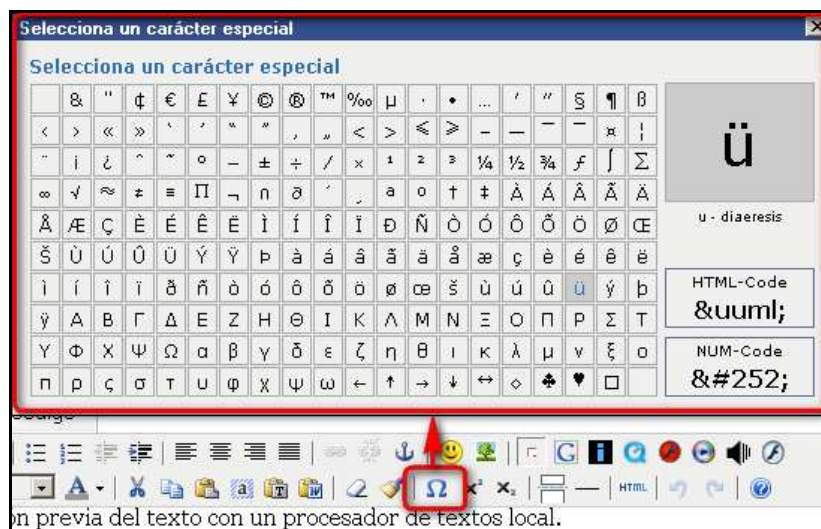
Selecciona un carácter especial

Selecciona un carácter especial

| | & | " | ¢ | € | £ | ¥ | © | ® | ™ | ‰ | µ | · | • | … | ′ | ″ | § | ¶ | ß |
|---|---|---|---|---|---|---|---|---|---|---|---|---|---|---|---|---|---|---|---|
| ‹ | › | « | » | ' | ' | " | " | ‚ | „ | < | > | ≤ | ≥ | – | — | ¯ | ‾ | ¤ | ¦ |
| ¨ | ¡ | ¿ | ˆ | ˜ | ° | − | ± | ÷ | ⁄ | × | ¹ | ² | ³ | ¼ | ½ | ¾ | ƒ | ∫ | ∑ |
| ∞ | √ | ≈ | ≠ | ≡ | ∏ | ¬ | ∩ | ∂ | ´ | ¸ | ª | º | † | ‡ | À | Á | Â | Ã | Ä |
| Å | Æ | Ç | È | É | Ê | Ë | Ì | Í | Î | Ï | Ð | Ñ | Ò | Ó | Ô | Õ | Ö | Ø | Œ |
| Š | Ù | Ú | Û | Ü | Ý | Ÿ | Þ | à | á | â | ã | ä | å | æ | ç | è | é | ê | ë |
| ì | í | î | ï | ð | ñ | ò | ó | ô | õ | ö | ø | œ | š | ù | ú | û | ü | ý | þ |
| ÿ | Α | Β | Γ | Δ | Ε | Ζ | Η | Θ | Ι | Κ | Λ | Μ | Ν | Ξ | Ο | Π | Ρ | Σ | Τ |
| Υ | Φ | Χ | Ψ | Ω | α | β | γ | δ | ε | ζ | η | θ | ι | κ | λ | μ | ν | ξ | ο |
| π | ρ | ς | σ | τ | υ | φ | χ | ψ | ω | ← | ↑ | → | ↓ | ↔ | ◊ | ♣ | ♥ | □ | |

ü

u - diaeresis

HTML-Code
&uuml;

NUM-Code
&#252;

Ω

HTML

on previa del texto con un procesador de textos local.